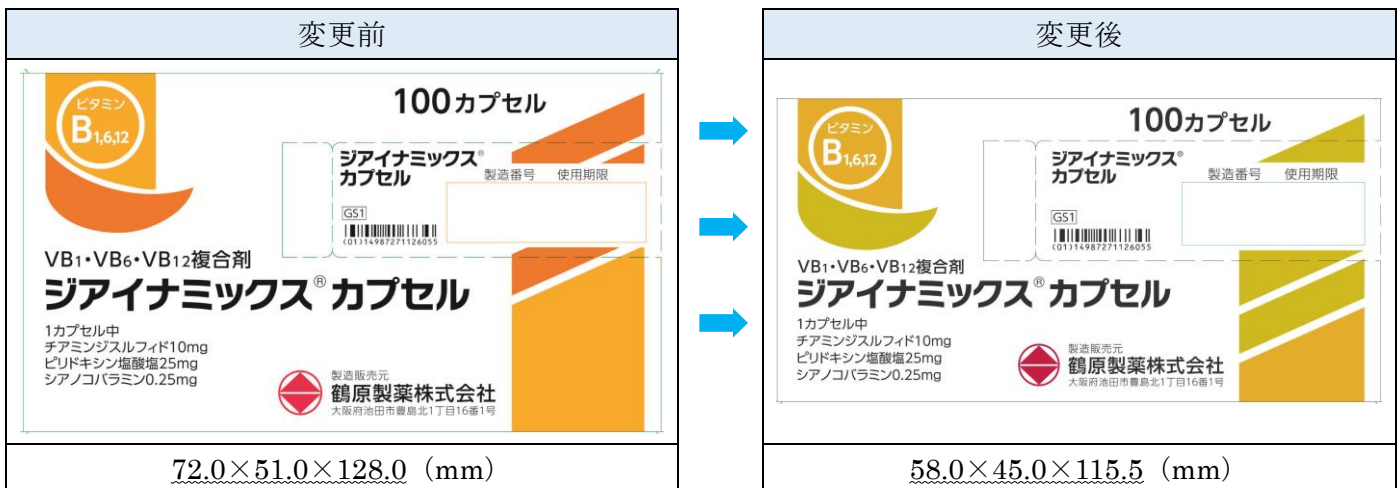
| 変更前 | 変更後 |
|---|---|
| ビタミン $B_{1,6,12}$ 100カプセル ジアイナミックス® カプセル 製造番号 使用期限 GS1 (01)14987271126055 VB1・VB6・VB12複合剤 ジアイナミックス® カプセル 1カプセル中 チアミンジスルフィド10mg ピリドキシン塩酸塩25mg シアノコバラミン0.25mg 製造販売元 鶴原製薬株式会社 大阪府池田市豊島北1丁目16番1号 | ビタミン $B_{1,6,12}$ 100カプセル ジアイナミックス® カプセル 製造番号 使用期限 GS1 (01)14987271126055 VB1・VB6・VB12複合剤 ジアイナミックス® カプセル 1カプセル中 チアミンジスルフィド10mg ピリドキシン塩酸塩25mg シアノコバラミン0.25mg 製造販売元 鶴原製薬株式会社 大阪府池田市豊島北1丁目16番1号 |
| 72.0×51.0×128.0（mm） | 58.0×45.0×115.5（mm） |